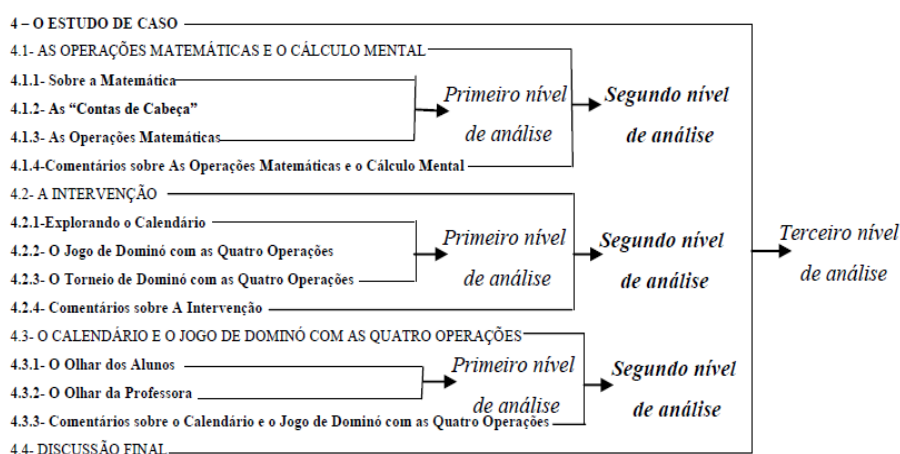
4 – O ESTUDO DE CASO

4.1- AS OPERAÇÕES MATEMÁTICAS E O CÁLCULO MENTAL

4.1.1- Sobre a Matemática

4.1.2- As "Contas de Cabeça"

4.1.3- As Operações Matemáticas

Primeiro nível de análise

Segundo nível de análise

4.1.4-Comentários sobre As Operações Matemáticas e o Cálculo Mental

4.2- A INTERVENÇÃO

4.2.1-Explorando o Calendário

4.2.2- O Jogo de Dominó com as Quatro Operações

4.2.3- O Torneio de Dominó com as Quatro Operações

Primeiro nível de análise

Segundo nível de análise

Terceiro nível de análise

4.2.4- Comentários sobre A Intervenção

4.3- O CALENDÁRIO E O JOGO DE DOMINÓ COM AS QUATRO OPERAÇÕES

4.3.1- O Olhar dos Alunos

4.3.2- O Olhar da Professora

Primeiro nível de análise

Segundo nível de análise

4.3.3- Comentários sobre o Calendário e o Jogo de Dominó com as Quatro Operações

4.4- DISCUSSÃO FINAL